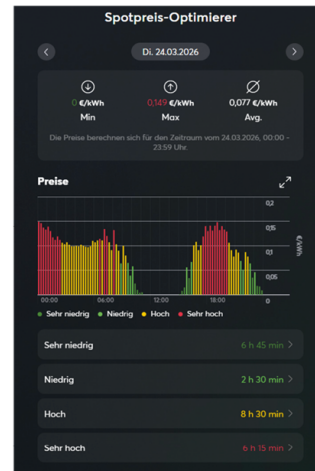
Spotpreis-Optimierer

<

Di. 24.03.2026

>

0 €/kWh
Min

0,149 €/kWh
Max

0,077 €/kWh
Avg.

Die Preise berechnen sich für den Zeitraum vom 24.03.2026, 00:00 - 23:59 Uhr.

Preise

0,2
0,15
0,1
0,05
0
€/kWh

00:00
06:00
12:00
18:00

Sehr niedrig Niedrig Hoch Sehr hoch

Sehr niedrig 6 h 45 min >

Niedrig 2 h 30 min >

Hoch 8 h 30 min >

Sehr hoch 6 h 15 min >